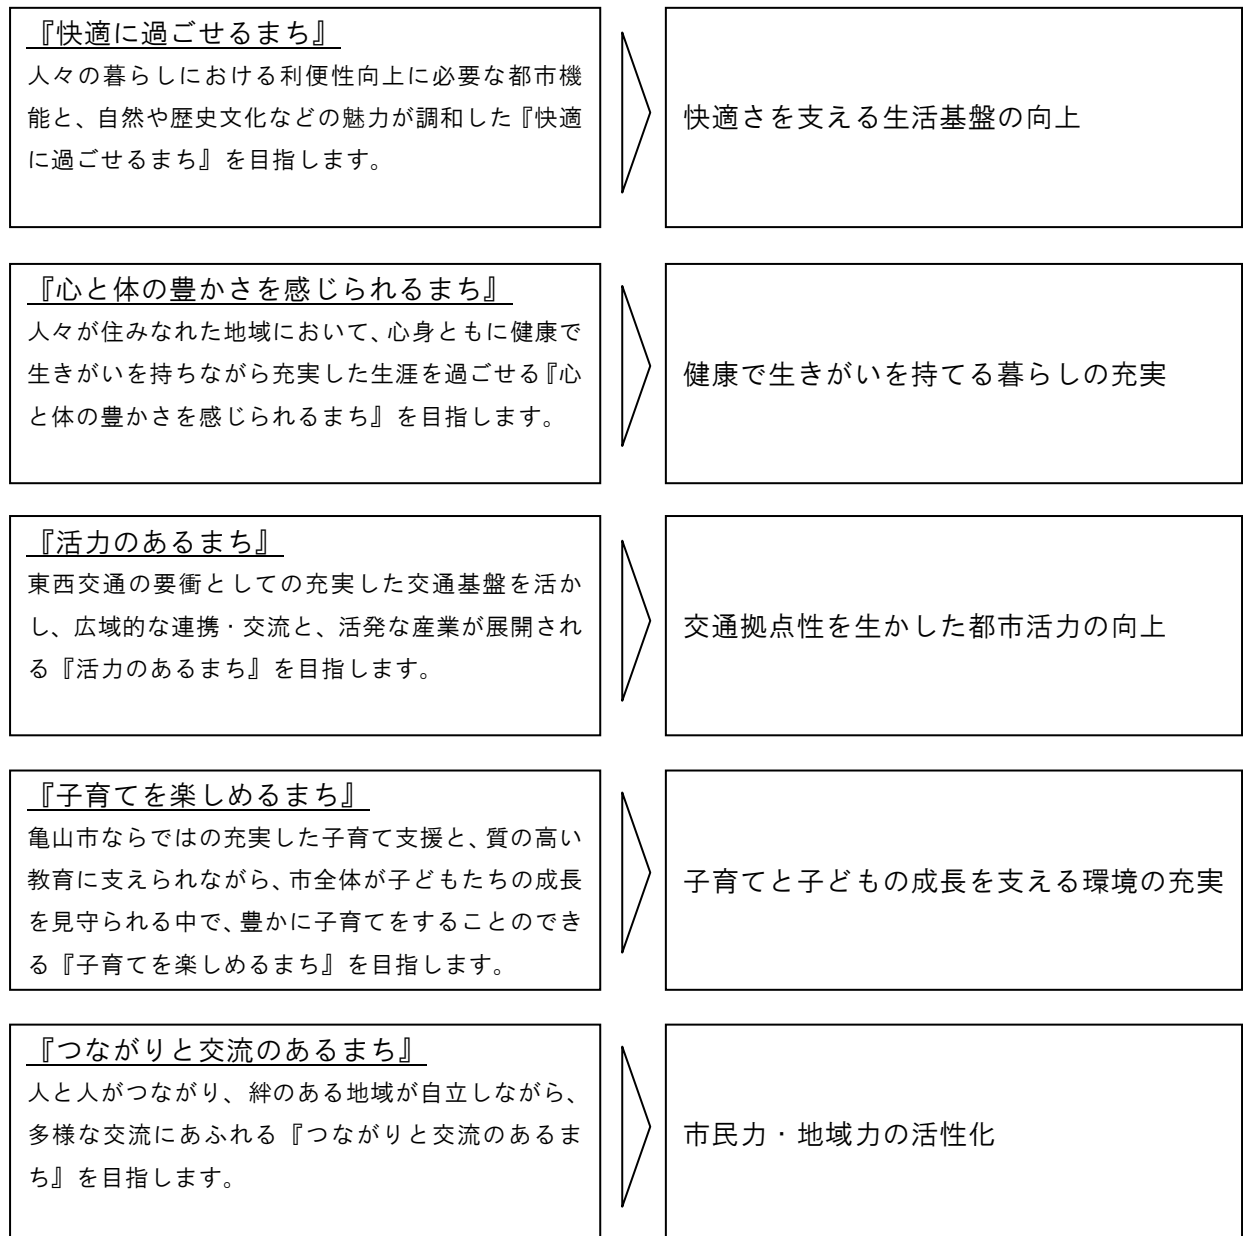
『快適に過ごせるまち』
人々の暮らしにおける利便性向上に必要な都市機能と、自然や歴史文化などの魅力が調和した『快適に過ごせるまち』を目指します。

快適さを支える生活基盤の向上

『心と体の豊かさを感じられるまち』
人々が住みなれた地域において、心身ともに健康で生きがいを持ちながら充実した生涯を過ごせる『心と体の豊かさを感じられるまち』を目指します。

健康で生きがいを持てる暮らしの充実

『活力のあるまち』
東西交通の要衝としての充実した交通基盤を活かし、広域的な連携・交流と、活発な産業が展開される『活力のあるまち』を目指します。

交通拠点性を生かした都市活力の向上

『子育てを楽しめるまち』
亀山市ならではの充実した子育て支援と、質の高い教育に支えられながら、市全体が子どもたちの成長を見守られる中で、豊かに子育てをすることのできる『子育てを楽しめるまち』を目指します。

子育てと子どもの成長を支える環境の充実

『つながりと交流のあるまち』
人と人がつながり、絆のある地域が自立しながら、多様な交流にあふれる『つながりと交流のあるまち』を目指します。

市民力・地域力の活性化